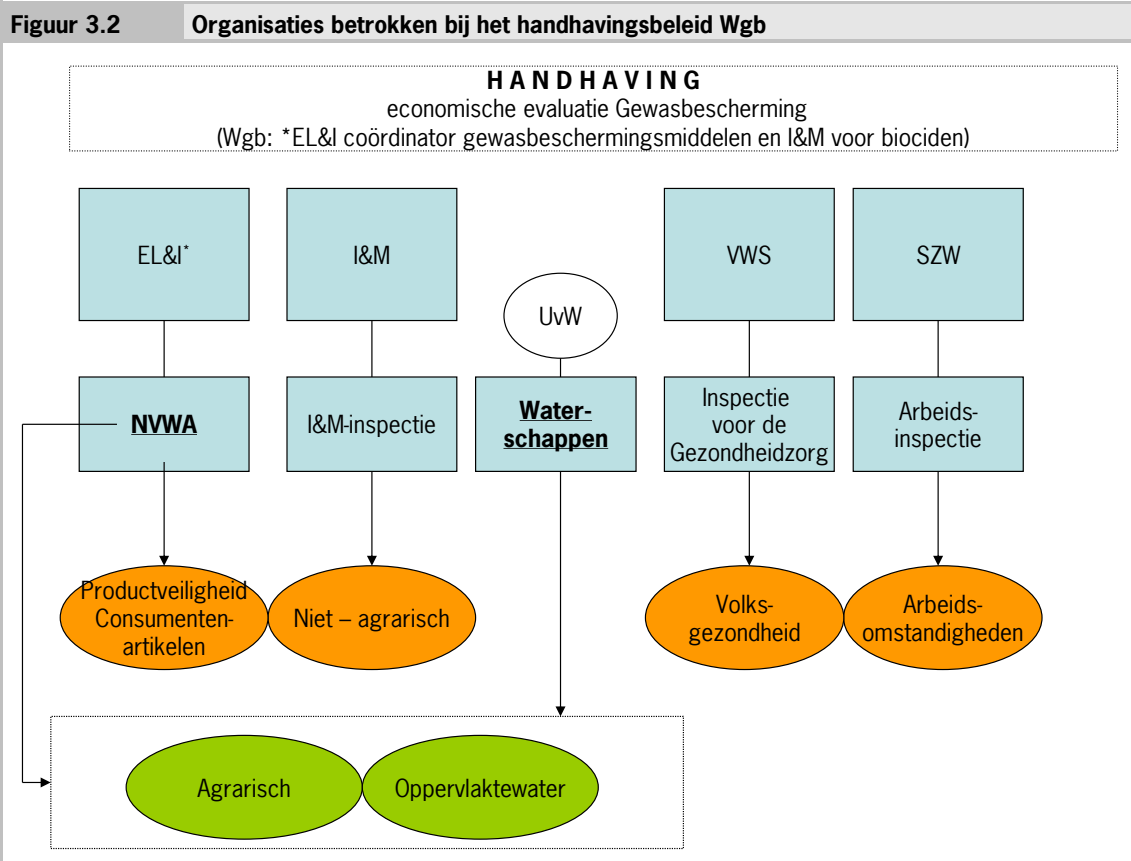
Figuur 3.2 Organisaties betrokken bij het handhavingsbeleid Wgb

HANDHAVING
economische evaluatie Gewasbescherming
(Wgb: *EL&I coördinator gewasbeschermingsmiddelen en I&M voor biociden)

EL&I*

I&M

UvW

VWS

SZW

NVWA

I&M-inspectie

Water-schappen

Inspectie voor de Gezondheidzorg

Arbeids-inspectie

Productveiligheid Consumenten-artikelen

Niet – agrarisch

Volks-gezondheid

Arbeids-omstandigheden

Agrarisch

Oppervlaktewater